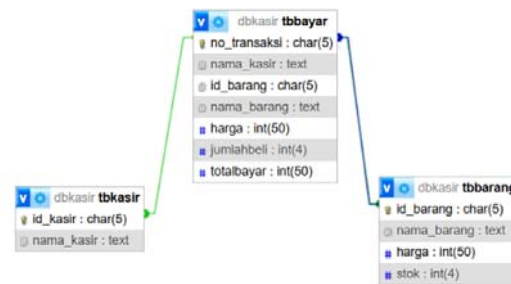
dbkasir tbbayar
no_transaksi : char(5)
nama_kasir : text
id_barang : char(5)
nama_barang : text
harga : int(50)
jumlahbeli : int(4)
totalbayar : int(50)

dbkasir tbkasir
id_kasir : char(5)
nama_kasir : text

dbkasir tbbarang
id_barang : char(5)
nama_barang : text
harga : int(50)
stok : int(4)